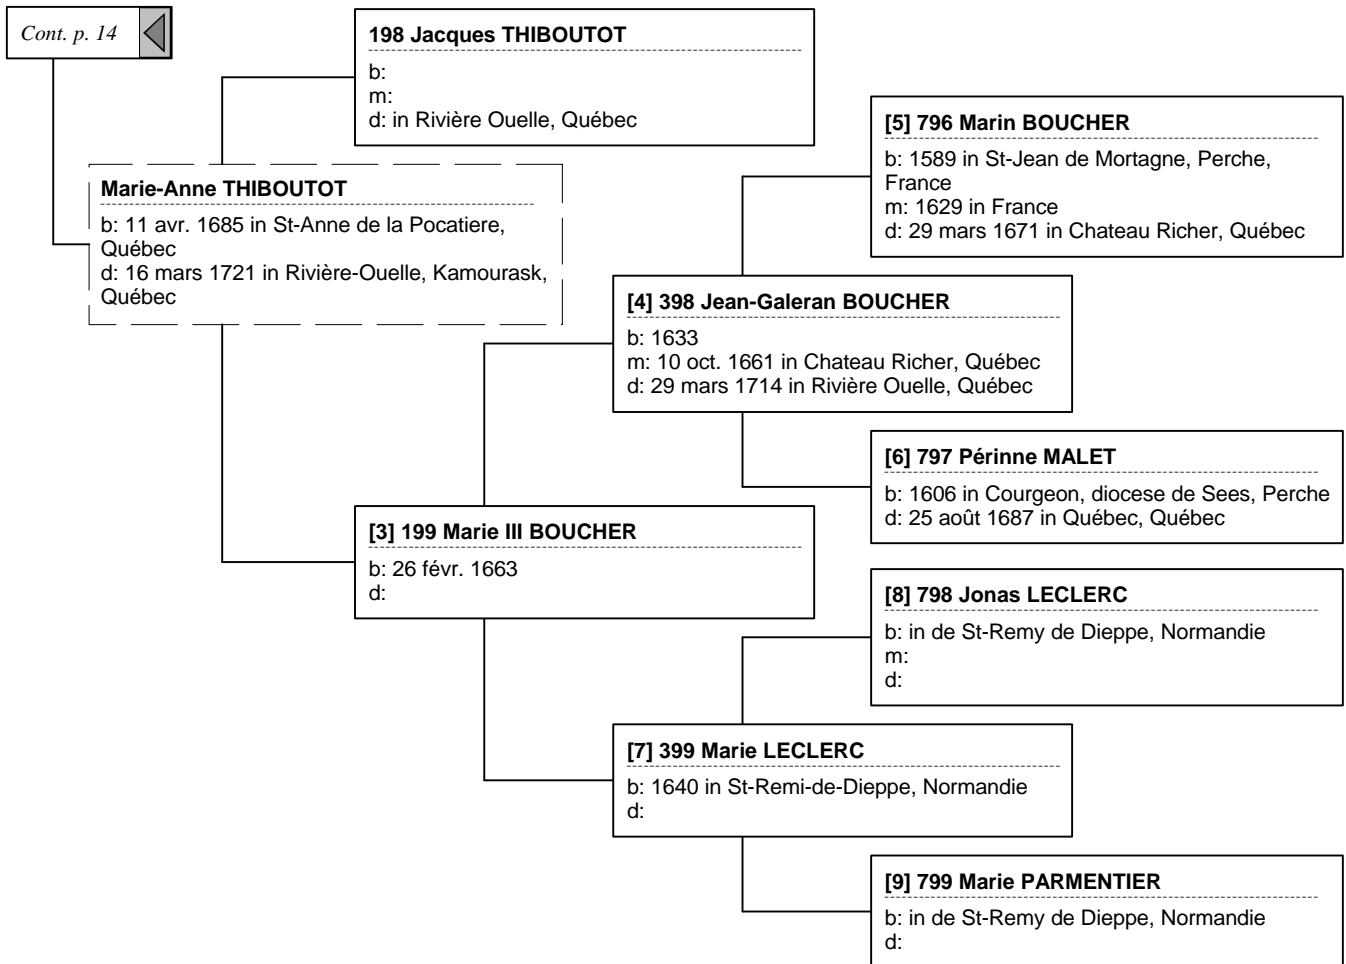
Cont. p. 14

198 Jacques THIBOUTOT
b:
m:
d: in Rivière Ouelle, Québec

Marie-Anne THIBOUTOT
b: 11 avr. 1685 in St-Anne de la Pocatiere, Québec
d: 16 mars 1721 in Rivière-Ouelle, Kamourask, Québec

[5] 796 Marin BOUCHER
b: 1589 in St-Jean de Mortagne, Perche, France
m: 1629 in France
d: 29 mars 1671 in Chateau Richer, Québec

[4] 398 Jean-Galeran BOUCHER
b: 1633
m: 10 oct. 1661 in Chateau Richer, Québec
d: 29 mars 1714 in Rivière Ouelle, Québec

[6] 797 Périnne MALET
b: 1606 in Courgeon, diocese de Sees, Perche
d: 25 août 1687 in Québec, Québec

[3] 199 Marie III BOUCHER
b: 26 févr. 1663
d:

[8] 798 Jonas LECLERC
b: in de St-Remy de Dieppe, Normandie
m:
d:

[7] 399 Marie LECLERC
b: 1640 in St-Remi-de-Dieppe, Normandie
d:

[9] 799 Marie PARMENTIER
b: in de St-Remy de Dieppe, Normandie
d: